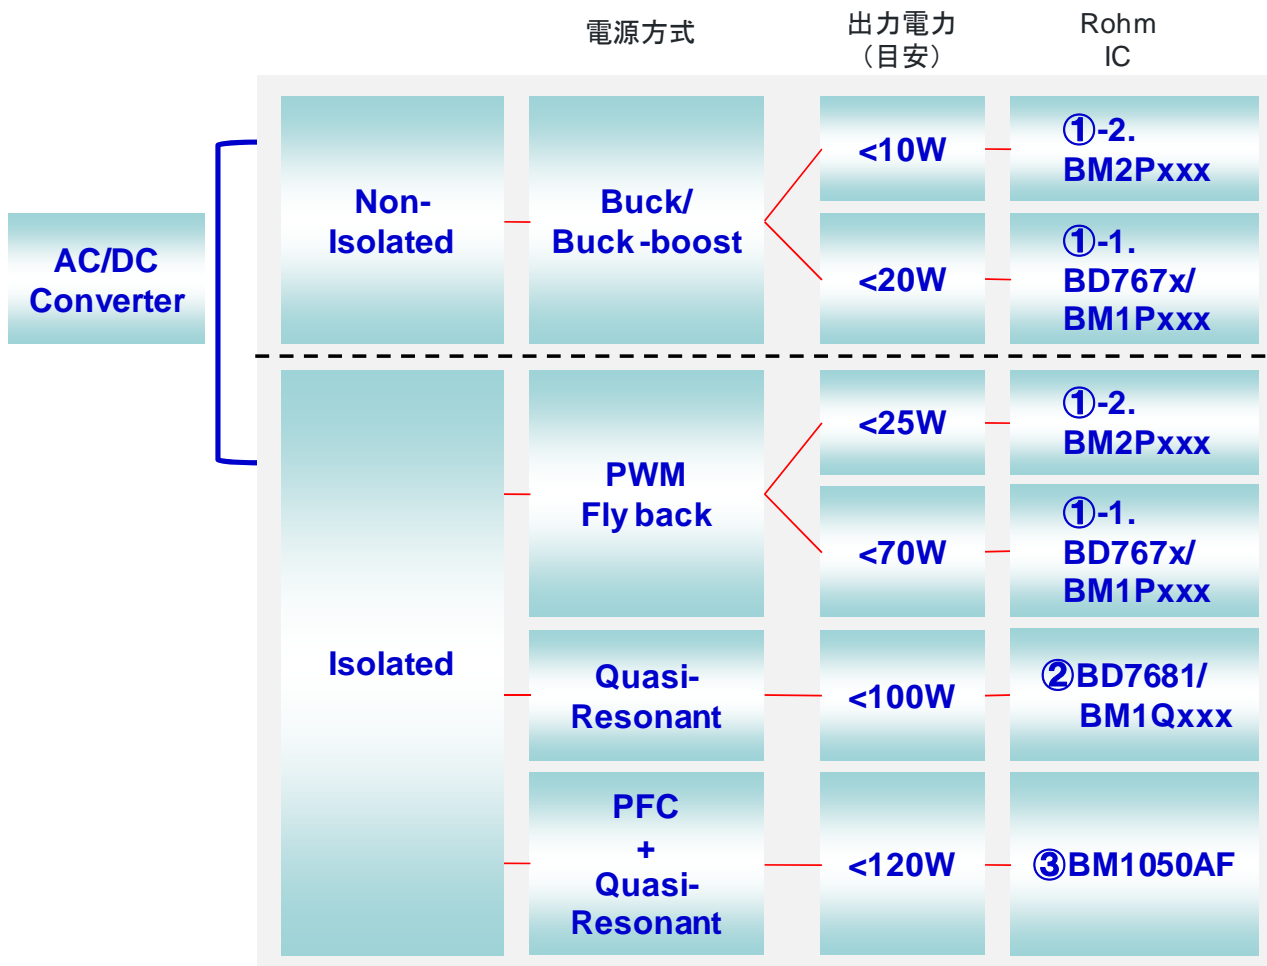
電源方式

出力電力
（目安）

Rohm
IC

AC/DC
Converter

Non-
Isolated

Buck/
Buck-boost

<10W

①-2.
BM2Pxxx

<20W

①-1.
BD767x/
BM1Pxxx

Isolated

PWM
Fly back

<25W

①-2.
BM2Pxxx

<70W

①-1.
BD767x/
BM1Pxxx

Quasi-
Resonant

<100W

②BD7681/
BM1Qxxx

PFC
+
Quasi-
Resonant

<120W

③BM1050AF